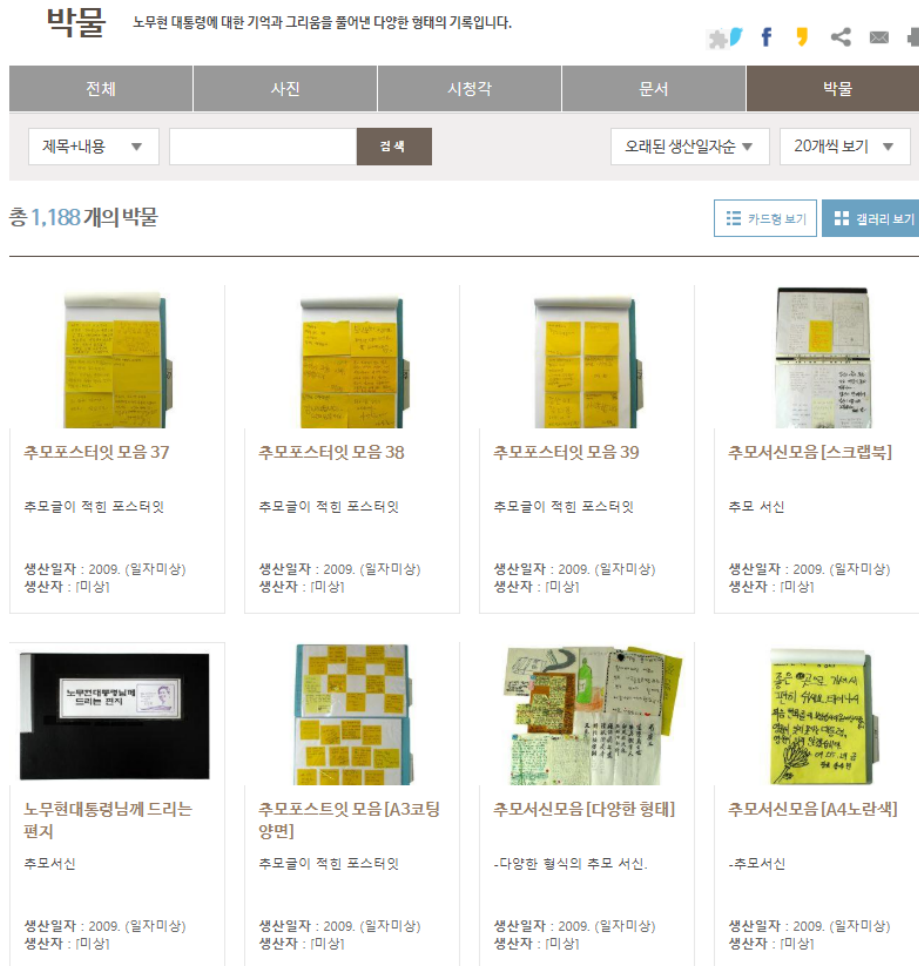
박물 노무현 대통령에 대한 기억과 그리움을 풀어낸 다양한 형태의 기록입니다.

| 전체 | 사진 | 시청각 | 문서 | 박물 |
|---|---|---|---|---|

제목+내용 ▼ 검색 오래된 생산일자순 ▼ 20개씩 보기 ▼

총 1,188 개의 박물

카드형 보기 갤러리 보기

노무현대통령님께 드리는 편지

추모포스터잇 모음 37

추모글이 적힌 포스터잇

생산일자 : 2009. (일자미상)
생산자 : [미상]

추모포스터잇 모음 38

추모글이 적힌 포스터잇

생산일자 : 2009. (일자미상)
생산자 : [미상]

추모포스터잇 모음 39

추모글이 적힌 포스터잇

생산일자 : 2009. (일자미상)
생산자 : [미상]

추모서신모음 [스크랩북]

추모 서신

생산일자 : 2009. (일자미상)
생산자 : [미상]

노무현대통령님께 드리는 편지

추모서신

생산일자 : 2009. (일자미상)
생산자 : [미상]

추모포스트잇 모음 [A3코팅 양면]

추모글이 적힌 포스터잇

생산일자 : 2009. (일자미상)
생산자 : [미상]

추모서신모음 [다양한 형태]

-다양한 형식의 추모 서신.

생산일자 : 2009. (일자미상)
생산자 : [미상]

추모서신모음 [A4노란색]

-추모서신

생산일자 : 2009. (일자미상)
생산자 : [미상]